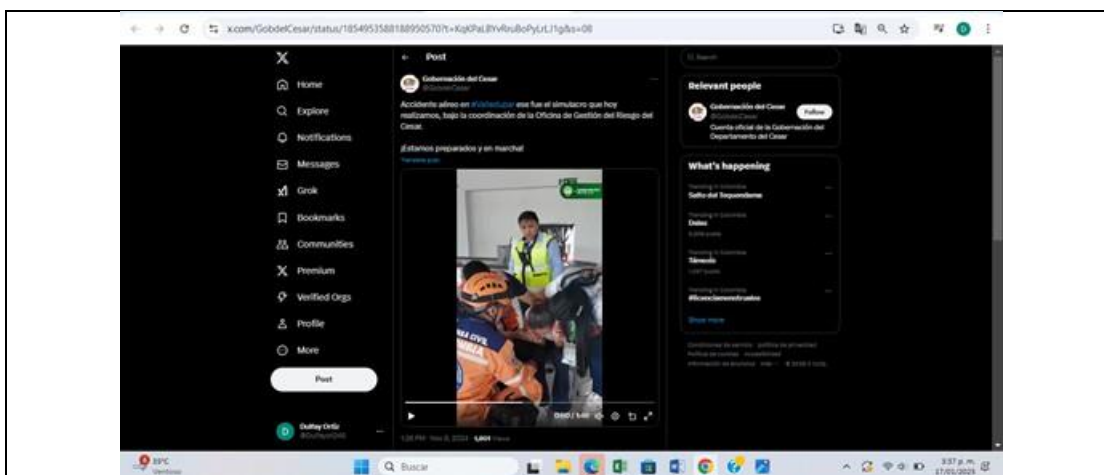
x.com/GobdelCesar/status/1854953588188950570?t=XqKPaL8YvRbuBoPyLrLJ1g&s=08

Home
Explore
Notifications
Messages
Grok
Bookmarks
Communities
Premium
Verified Orgs
Profile
More
Post

Dulfay Ortiz
@DulfayOrtiz

Post

Gobernación del Cesar
@GoberCesar

Accidente aéreo en #Valledupar ese fue el simulacro que hoy realizamos, bajo la coordinación de la Oficina de Gestión del Riesgo del Cesar.

¡Estamos preparados y en marcha!

Translate post

0:00 / 1:40

Search

Relevant people

Gobernación del Cesar
@GoberCesar
Follow
Cuenta oficial de la Gobernación del Departamento del Cesar

What's happening

Trending in Colombia
Salto del Tequendama

Trending in Colombia
Daleo

Trending in Colombia
Temocio

Trending in Colombia
#licenciasmenstruales

Show more

Buscar

3:37 p. m.